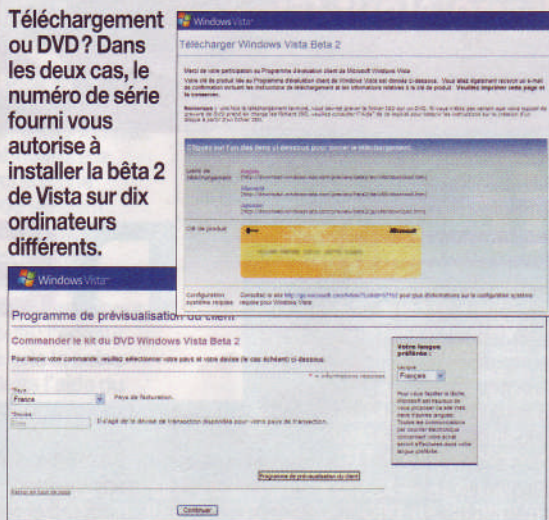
Téléchargement ou DVD ? Dans les deux cas, le numéro de série fourni vous autorise à installer la bêta 2 de Vista sur dix ordinateurs différents.

Windows Vista

Télécharger Windows Vista Beta 2

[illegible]

Cliquez sur l'un des liens ci-dessous pour lancer le téléchargement.

Liens de téléchargement

Anglais
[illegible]

Allemand
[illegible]

Japonais
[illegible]

Clé de produit

Microsoft

Configuration système requise

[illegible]

Windows Vista

Programme de prévisualisation du client

Commander le kit du DVD Windows Vista Beta 2

Pour lancer votre commande, veuillez sélectionner votre pays et votre devise (le cas échéant) ci-dessous.

* = informations requises

*Pays
France
Pays de facturation.

*Devise
Euro
Il s'agit de la devise de transaction disponible pour votre pays de transaction.

Programme de prévisualisation du client

Retour en haut de page

Continuer

Votre langue préférée :

Langue
Français

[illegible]